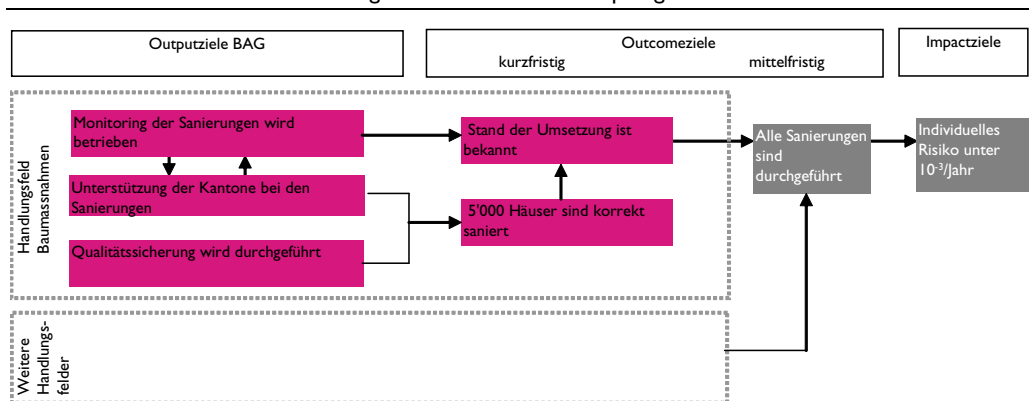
Outputziele BAG

Outcomeziele
kurzfristig mittelfristig

Impactziele

Handlungsfeld Baumassnahmen

Monitoring der Sanierungen wird betrieben

Unterstützung der Kantone bei den Sanierungen

Qualitätssicherung wird durchgeführt

Stand der Umsetzung ist bekannt

5'000 Häuser sind korrekt saniert

Alle Sanierungen sind durchgeführt

Individuelles Risiko unter $10^{-3}$/Jahr

Weitere Handlungsfelder